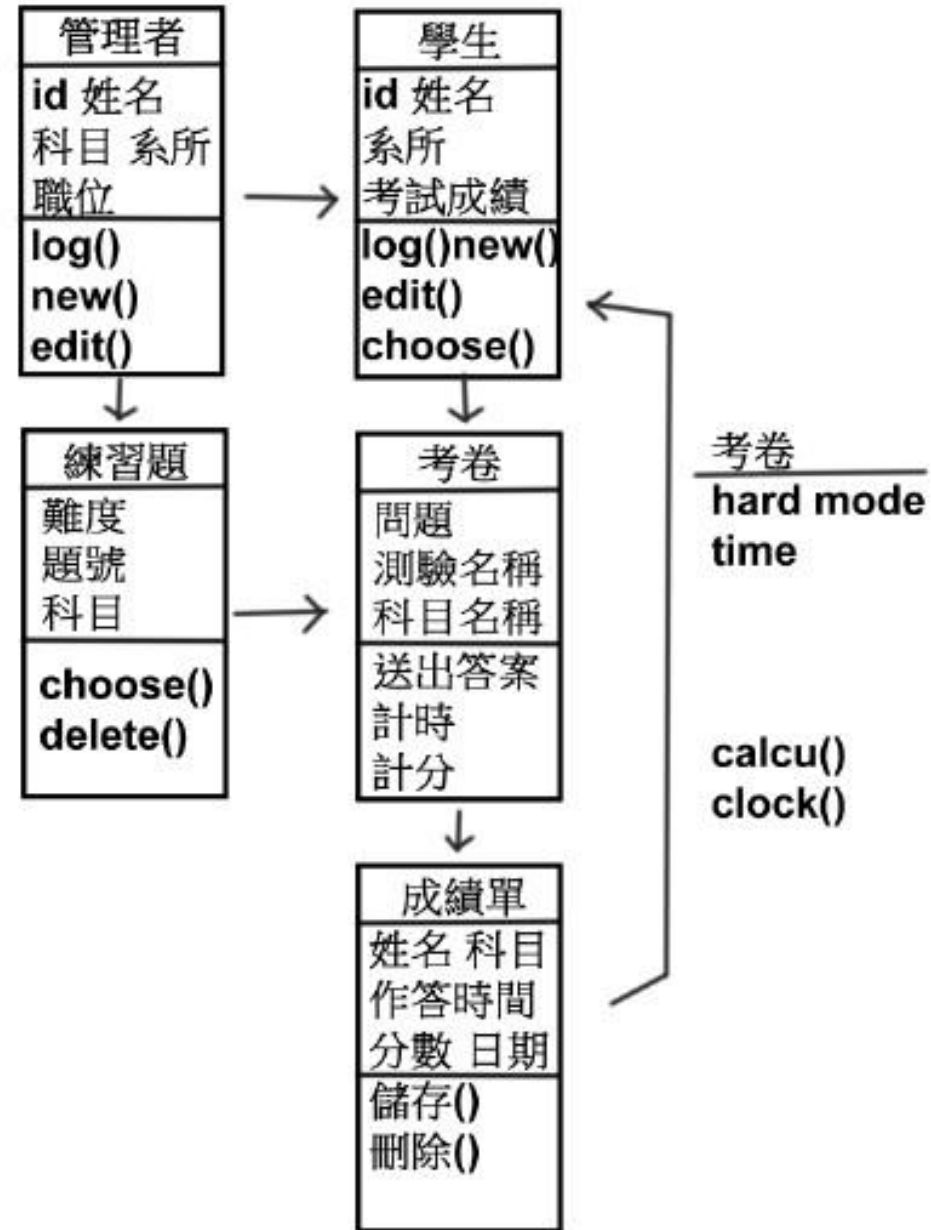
管理者
id 姓名
科目 系所
職位
log()
new()
edit()

學生
id 姓名
系所
考試成績
log()new()
edit()
choose()

練習題
難度
題號
科目
choose()
delete()

考卷
問題
測驗名稱
科目名稱
送出答案
計時
計分

考卷
hard mode
time

calcu()
clock()

成績單
姓名 科目
作答時間
分數 日期
儲存()
刪除()